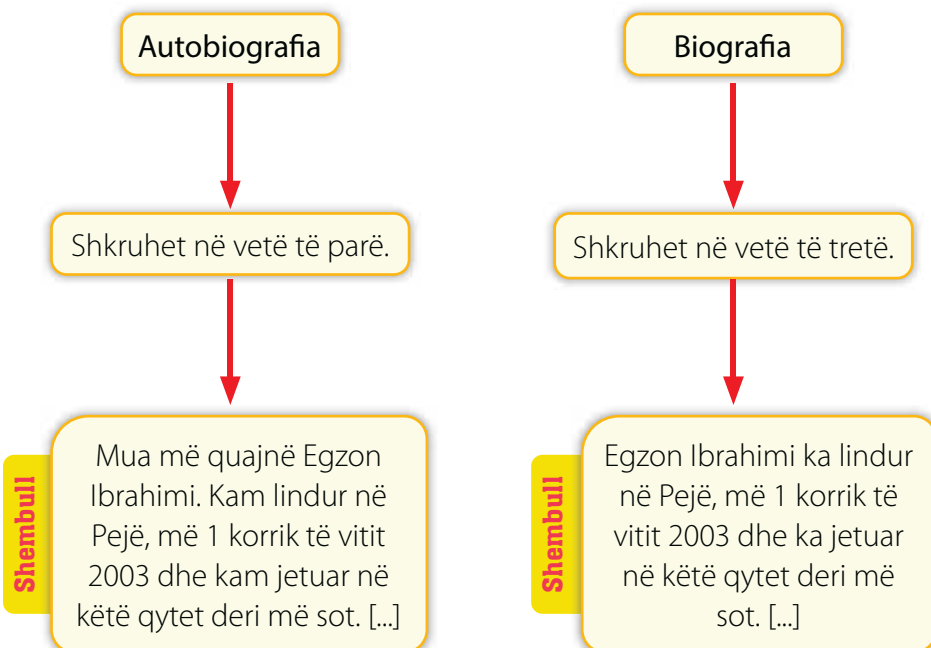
Autobiografia

Shkruhet në vetë të parë.

Shembull

Mua më quajnë Egzon Ibrahimi. Kam lindur në Pejë, më 1 korrik të vitit 2003 dhe kam jetuar në këtë qytet deri më sot. [...]

Biografia

Shkruhet në vetë të tretë.

Shembull

Egzon Ibrahimi ka lindur në Pejë, më 1 korrik të vitit 2003 dhe ka jetuar në këtë qytet deri më sot. [...]